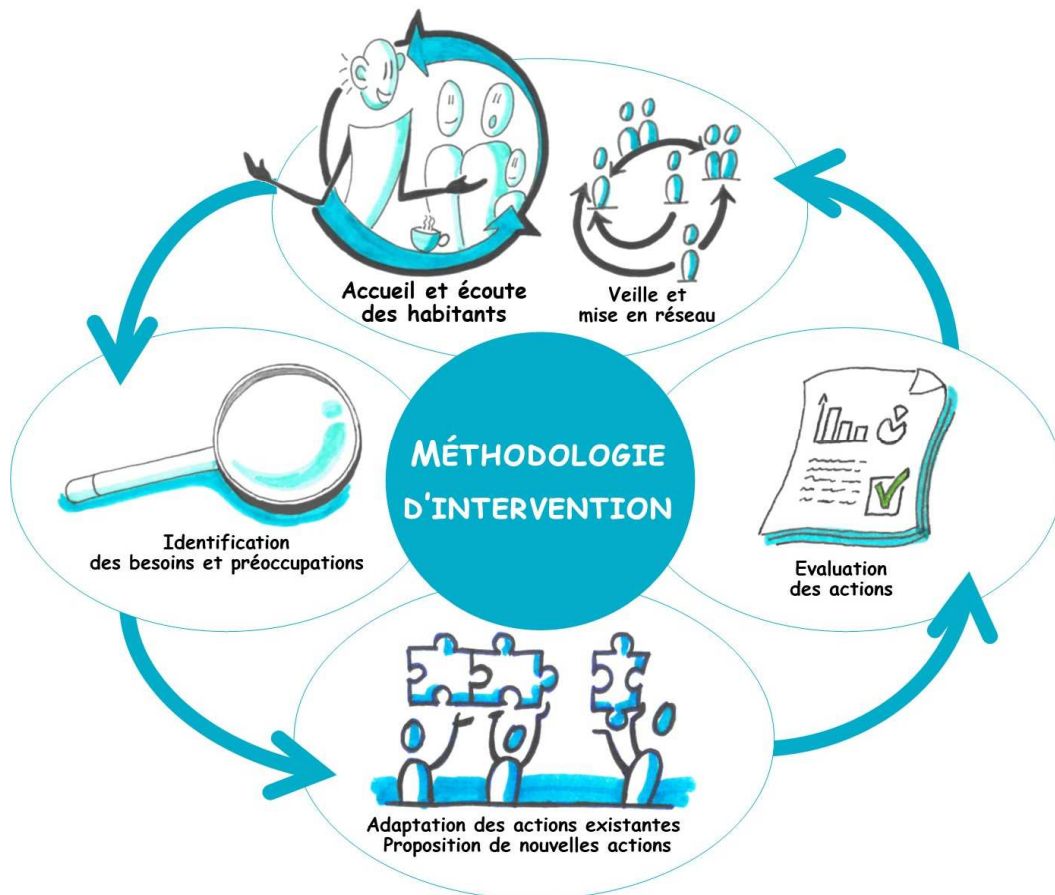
Accueil et écoute des habitants

Veille et mise en réseau

MÉTHODOLOGIE D'INTERVENTION

Identification des besoins et préoccupations

Evaluation des actions

Adaptation des actions existantes
Proposition de nouvelles actions